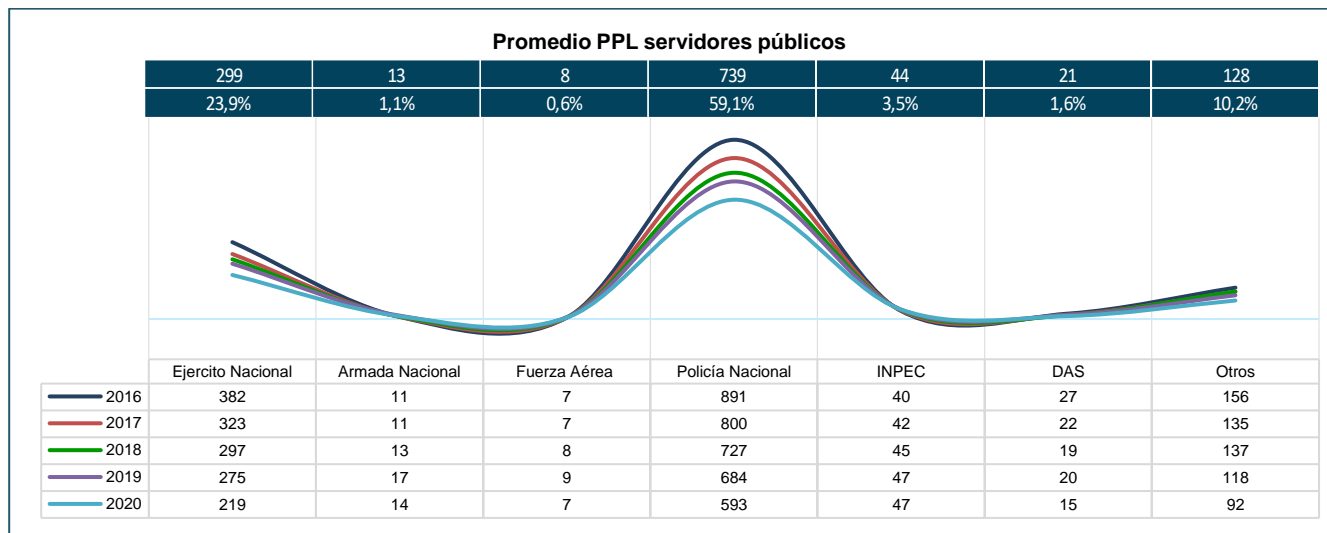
Promedio PPL servidores públicos

| 299 | 13 | 8 | 739 | 44 | 21 | 128 |
|---|---|---|---|---|---|---|
| 23,9% | 1,1% | 0,6% | 59,1% | 3,5% | 1,6% | 10,2% |

| | Ejercito Nacional | Armada Nacional | Fuerza Aérea | Policía Nacional | INPEC | DAS | Otros |
|---|---|---|---|---|---|---|---|
| 2016 | 382 | 11 | 7 | 891 | 40 | 27 | 156 |
| 2017 | 323 | 11 | 7 | 800 | 42 | 22 | 135 |
| 2018 | 297 | 13 | 8 | 727 | 45 | 19 | 137 |
| 2019 | 275 | 17 | 9 | 684 | 47 | 20 | 118 |
| 2020 | 219 | 14 | 7 | 593 | 47 | 15 | 92 |